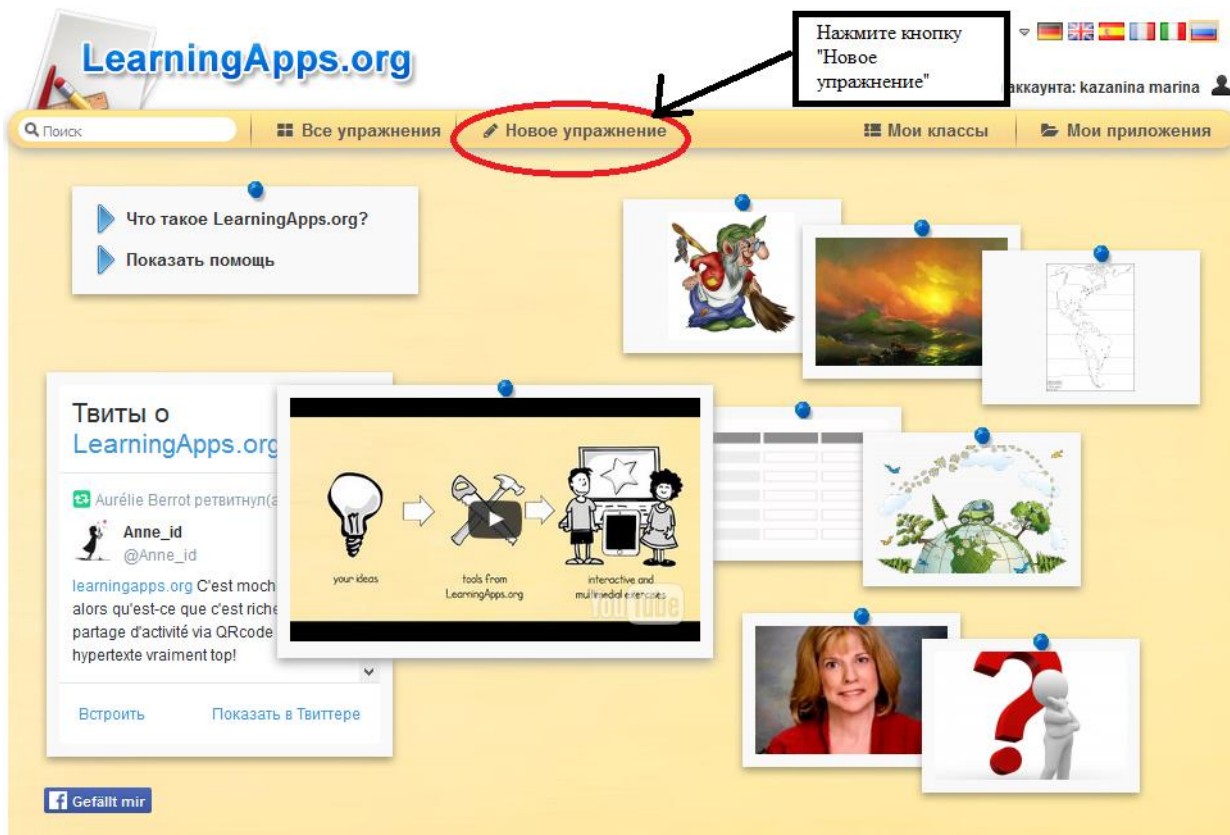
LearningApps.org

Нажмите кнопку "Новое упражнение"

аккаунта: kazanina marina

Поиск

Все упражнения

Новое упражнение

Мои классы

Мои приложения

Что такое LearningApps.org?

Показать помощь

Твиты о LearningApps.org

Aurélie Berrot ретвитнул(а

Anne_id
@Anne_id

learningapps.org C'est moch alors qu'est-ce que c'est riche partage d'activité via QRcode hypertexte vraiment top!

your ideas

tools from LearningApps.org

interactive and multimedial exercises

YouTube

Встроить

Показать в Твиттере

Gefällt mir